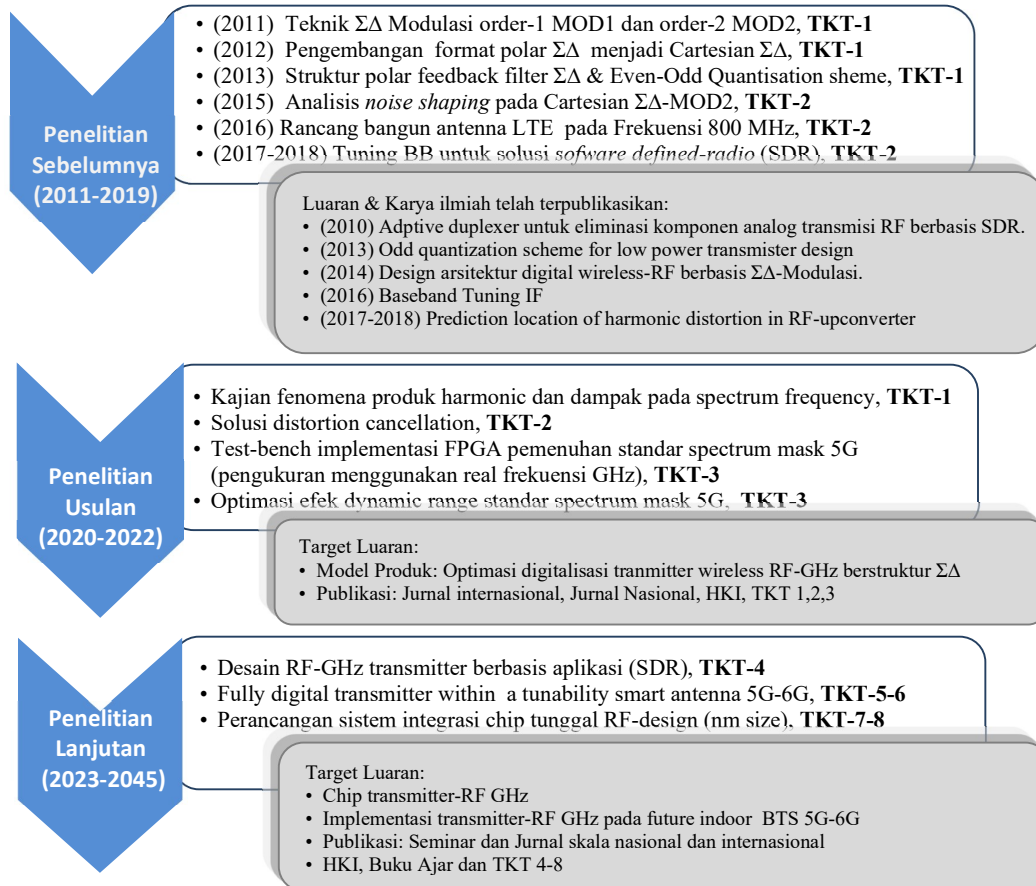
Penelitian Sebelumnya (2011-2019)

• (2011) Teknik ΣΔ Modulasi order-1 MOD1 dan order-2 MOD2, **TKT-1**
• (2012) Pengembangan format polar ΣΔ menjadi Cartesian ΣΔ, **TKT-1**
• (2013) Struktur polar feedback filter ΣΔ & Even-Odd Quantisation sheme, **TKT-1**
• (2015) Analisis *noise shaping* pada Cartesian ΣΔ-MOD2, **TKT-2**
• (2016) Rancang bangun antenna LTE pada Frekuensi 800 MHz, **TKT-2**
• (2017-2018) Tuning BB untuk solusi *sofware defined-radio* (SDR), **TKT-2**

Luaran & Karya ilmiah telah terpublikasikan:
• (2010) Adptive duplexer untuk eliminasi komponen analog transmisi RF berbasis SDR.
• (2013) Odd quantization scheme for low power transmister design
• (2014) Design arsitektur digital wireless-RF berbasis ΣΔ-Modulasi.
• (2016) Baseband Tuning IF
• (2017-2018) Prediction location of harmonic distortion in RF-upconverter

Penelitian Usulan (2020-2022)

• Kajian fenomena produk harmonic dan dampak pada spectrum frequency, **TKT-1**
• Solusi distortion cancellation, **TKT-2**
• Test-bench implementasi FPGA pemenuhan standar spectrum mask 5G (pengukuran menggunakan real frekuensi GHz), **TKT-3**
• Optimasi efek dynamic range standar spectrum mask 5G, **TKT-3**

Target Luaran:
• Model Produk: Optimasi digitalisasi tranmitter wireless RF-GHz berstruktur ΣΔ
• Publikasi: Jurnal internasional, Jurnal Nasional, HKI, TKT 1,2,3

Penelitian Lanjutan (2023-2045)

• Desain RF-GHz transmitter berbasis aplikasi (SDR), **TKT-4**
• Fully digital transmitter within a tunability smart antenna 5G-6G, **TKT-5-6**
• Perancangan sistem integrasi chip tunggal RF-design (nm size), **TKT-7-8**

Target Luaran:
• Chip transmitter-RF GHz
• Implementasi transmitter-RF GHz pada future indoor BTS 5G-6G
• Publikasi: Seminar dan Jurnal skala nasional dan internasional
• HKI, Buku Ajar dan TKT 4-8